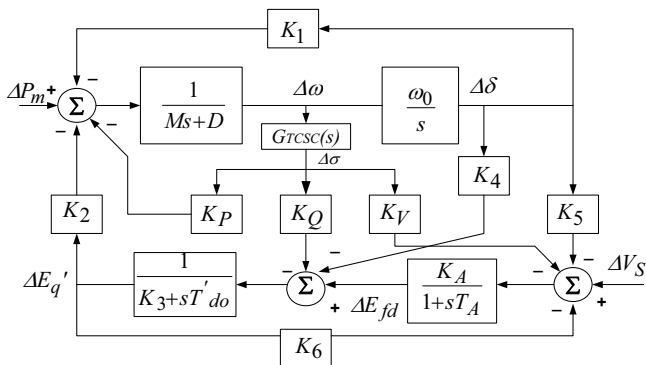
$K_1$

$\Delta P_m$ + − $\Sigma$ − −

$\frac{1}{Ms+D}$

$\Delta\omega$

$\frac{\omega_0}{s}$

$\Delta\delta$

$G_{TCSC}(s)$

$\Delta\sigma$

$K_4$

$K_2$

$K_P$

$K_Q$

$K_V$

$K_5$

−

$\Delta E_q{}'$

$\frac{1}{K_3+sT'_{do}}$

− $\Sigma$ +

$\Delta E_{fd}$

$\frac{K_A}{1+sT_A}$

− $\Sigma$ − +

−

$\Delta V_S$

$K_6$